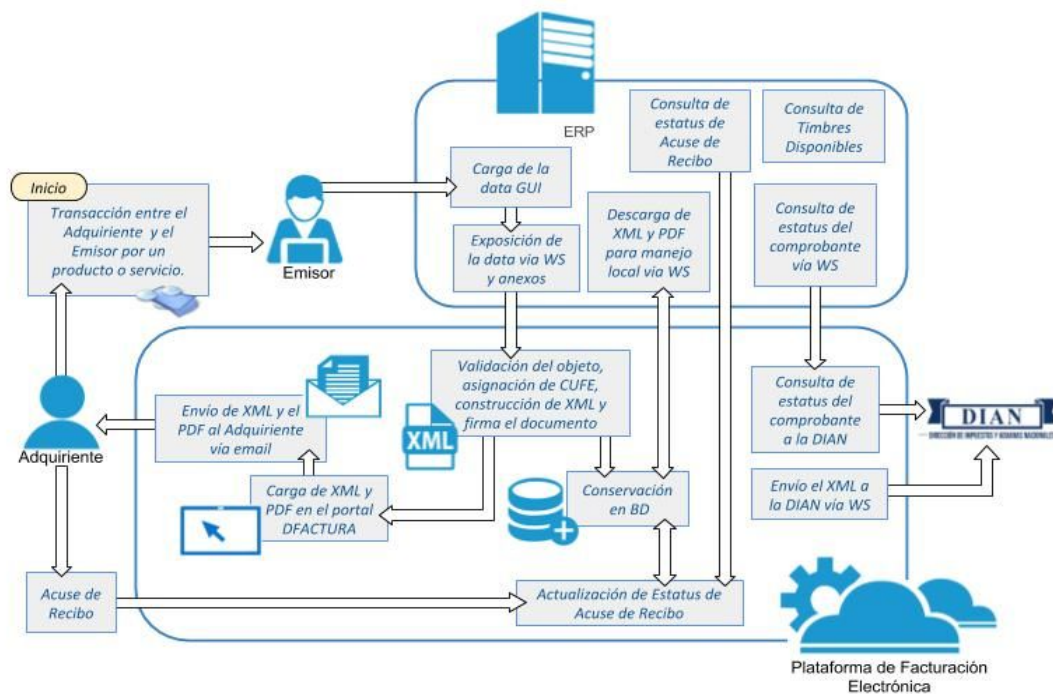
ERP

Consulta de estatus de Acuse de Recibo

Consulta de Timbres Disponibles

Inicio

Transacción entre el Adquiriente y el Emisor por un producto o servicio.

Emisor

Carga de la data GUI

Exposición de la data vía WS y anexos

Descarga de XML y PDF para manejo local vía WS

Consulta de estatus del comprobante vía WS

Validación del objeto, asignación de CUFE, construcción de XML y firma el documento

XML

Consulta de estatus del comprobante a la DIAN

DIAN

DIRECCIÓN DE IMPUESTOS Y ADUANAS NACIONALES

Adquiriente

Envío de XML y el PDF al Adquiriente vía email

Carga de XML y PDF en el portal DFACTURA

Conservación en BD

Envío el XML a la DIAN vía WS

Acuse de Recibo

Actualización de Estatus de Acuse de Recibo

Plataforma de Facturación Electrónica